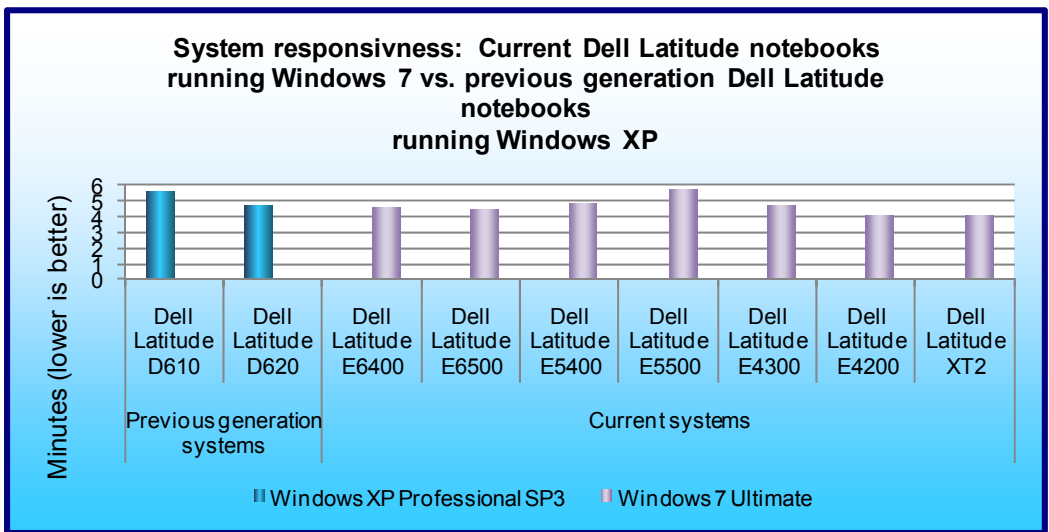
System responsivness: Current Dell Latitude notebooks running Windows 7 vs. previous generation Dell Latitude notebooks running Windows XP

Minutes (lower is better)

6
5
4
3
2
1
0

Dell Latitude D610
Dell Latitude D620
Dell Latitude E6400
Dell Latitude E6500
Dell Latitude E5400
Dell Latitude E5500
Dell Latitude E4300
Dell Latitude E4200
Dell Latitude XT2

Previous generation systems
Current systems

Windows XP Professional SP3
Windows 7 Ultimate